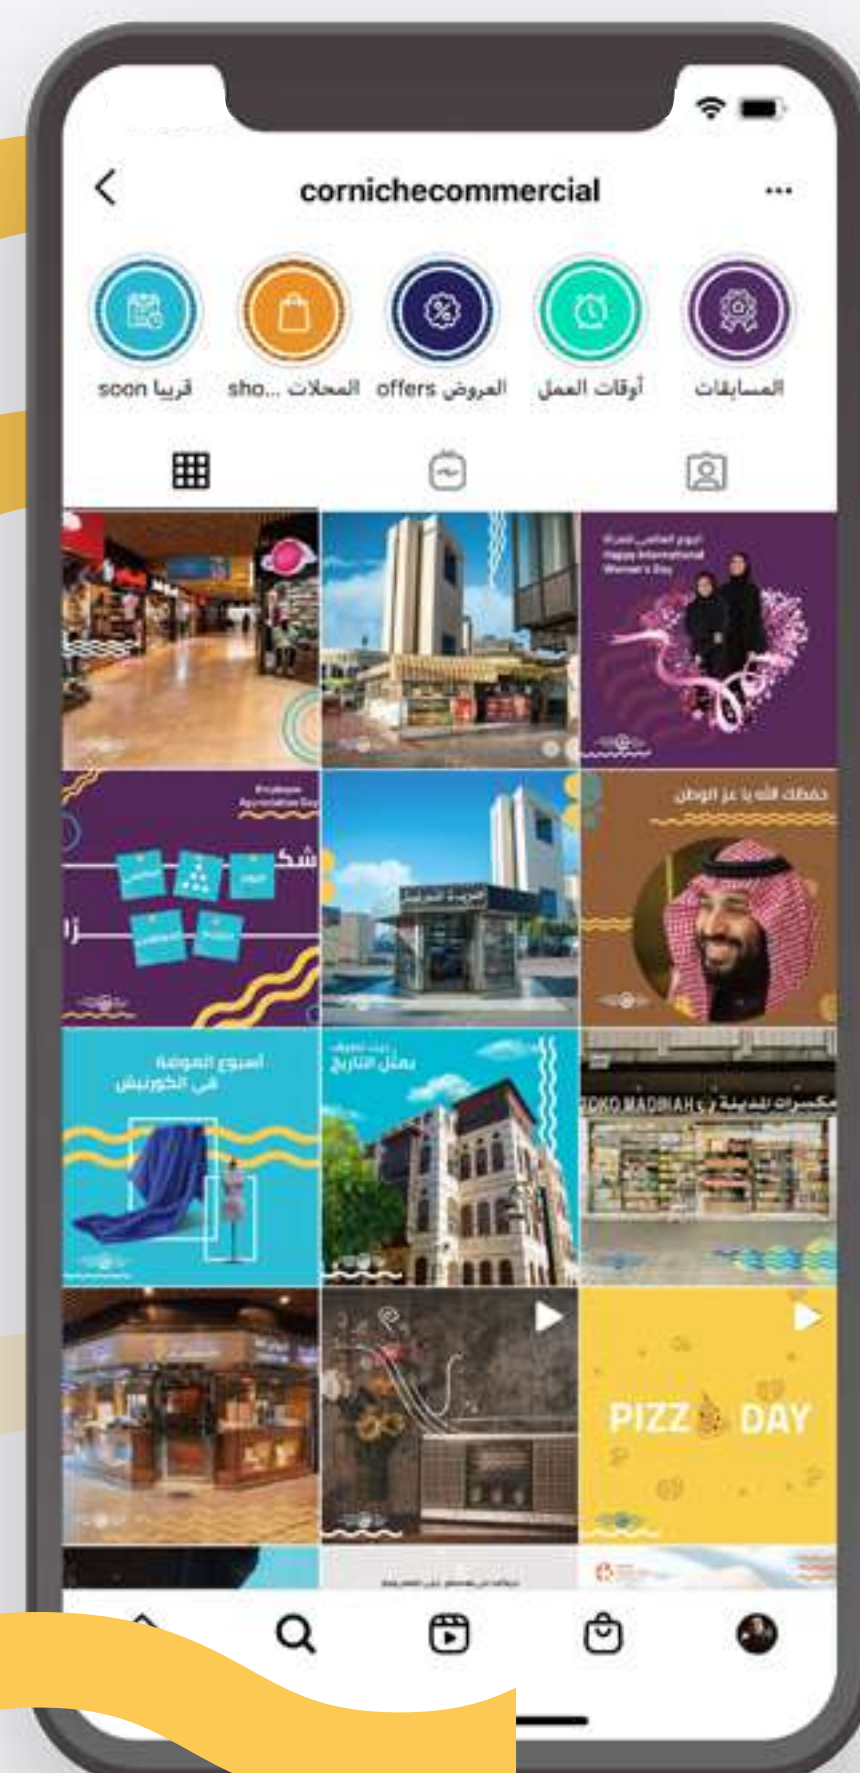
cornichecommercial

soon قريبا

sho... المحلات

offers العروض

أوقات العمل

المسابقات

اليوم العالمي للمرأة
Happy International Women's Day

Employee Appreciation Day

شكـ

زا

حفظك الله يا عز الوطن

أسبوع الموضة في الكورنيش

بيت نصيف يمثل التاريخ

مكسرات المدينة
NUTS MADINAH

PIZZ DAY